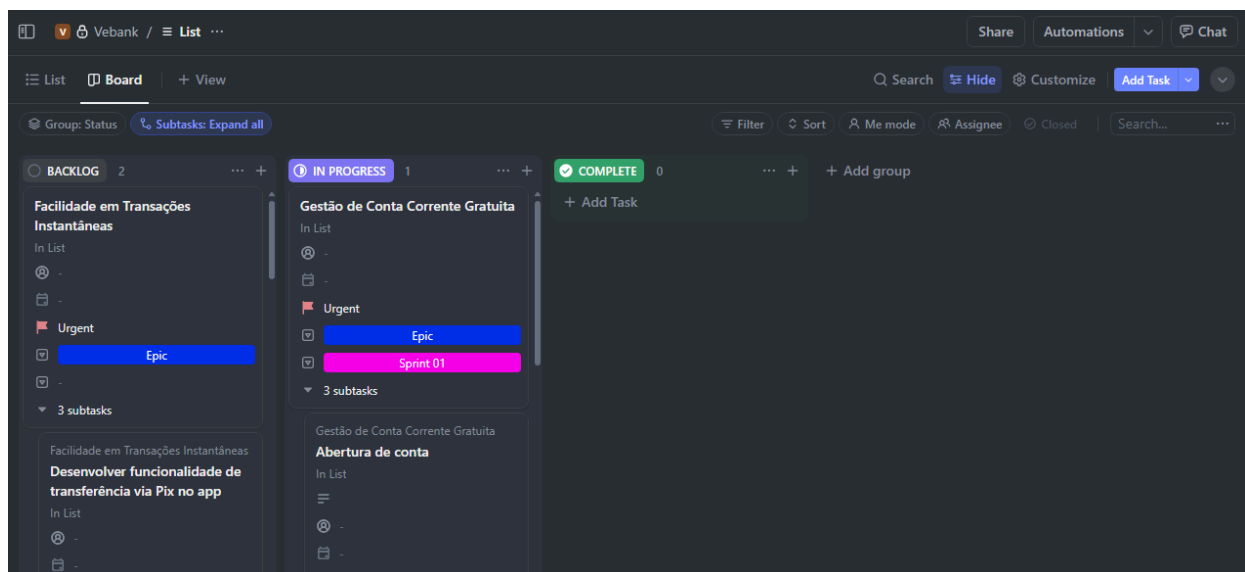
V Vebank / List ···

Share Automations Chat

List Board + View

Search Hide Customize Add Task

Group: Status Subtasks: Expand all

Filter Sort Me mode Assignee Closed Search...

BACKLOG 2

Facilidade em Transações Instantâneas
In List
-
-
Urgent
Epic
-
3 subtasks

Facilidade em Transações Instantâneas
Desenvolver funcionalidade de transferência via Pix no app
In List
-
-

IN PROGRESS 1

Gestão de Conta Corrente Gratuita
In List
-
-
Urgent
Epic
Sprint 01
3 subtasks

Gestão de Conta Corrente Gratuita
Abertura de conta
In List
-
-

COMPLETE 0

+ Add Task

+ Add group